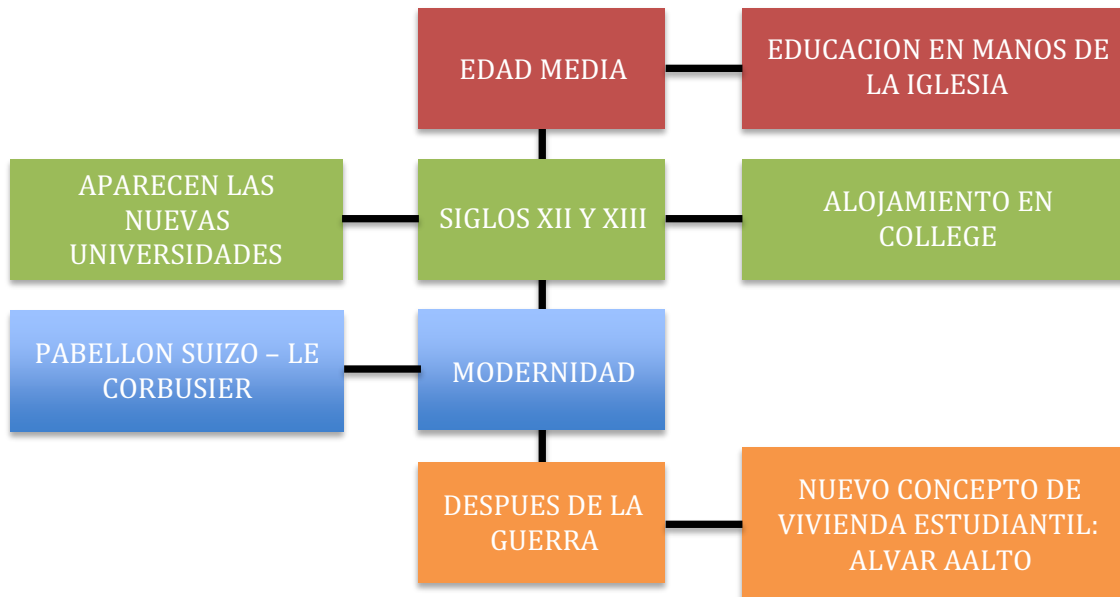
EDAD MEDIA

EDUCACION EN MANOS DE LA IGLESIA

APARECEN LAS NUEVAS UNIVERSIDADES

SIGLOS XII Y XIII

ALOJAMIENTO EN COLLEGE

PABELLON SUIZO – LE CORBUSIER

MODERNIDAD

DESPUES DE LA GUERRA

NUEVO CONCEPTO DE VIVIENDA ESTUDIANTIL: ALVAR AALTO